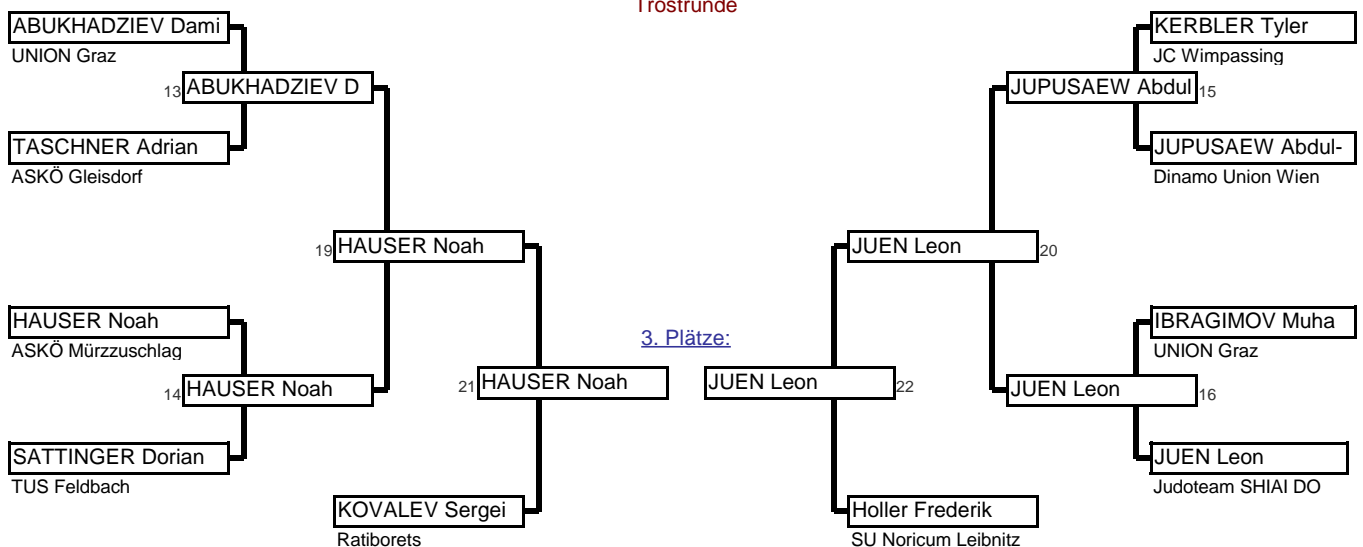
Trostrunde

ABUKHADZIEV Dami
UNION Graz
13 ABUKHADZIEV D
TASCHNER Adrian
ASKÖ Gleisdorf

19 HAUSER Noah

HAUSER Noah
ASKÖ Mürzzuschlag
14 HAUSER Noah
SATTINGER Dorian
TUS Feldbach

21 HAUSER Noah
KOVALEV Sergei
Ratiborets

3. Plätze:

JUEN Leon 22
Holler Frederik
SU Noricum Leibnitz

KERBLER Tyler
JC Wimpassing
JUPUSAEW Abdul 15
JUPUSAEW Abdul-
Dinamo Union Wien

JUEN Leon 20

IBRAGIMOV Muha
UNION Graz
JUEN Leon 16
JUEN Leon
Judoteam SHIAI DO